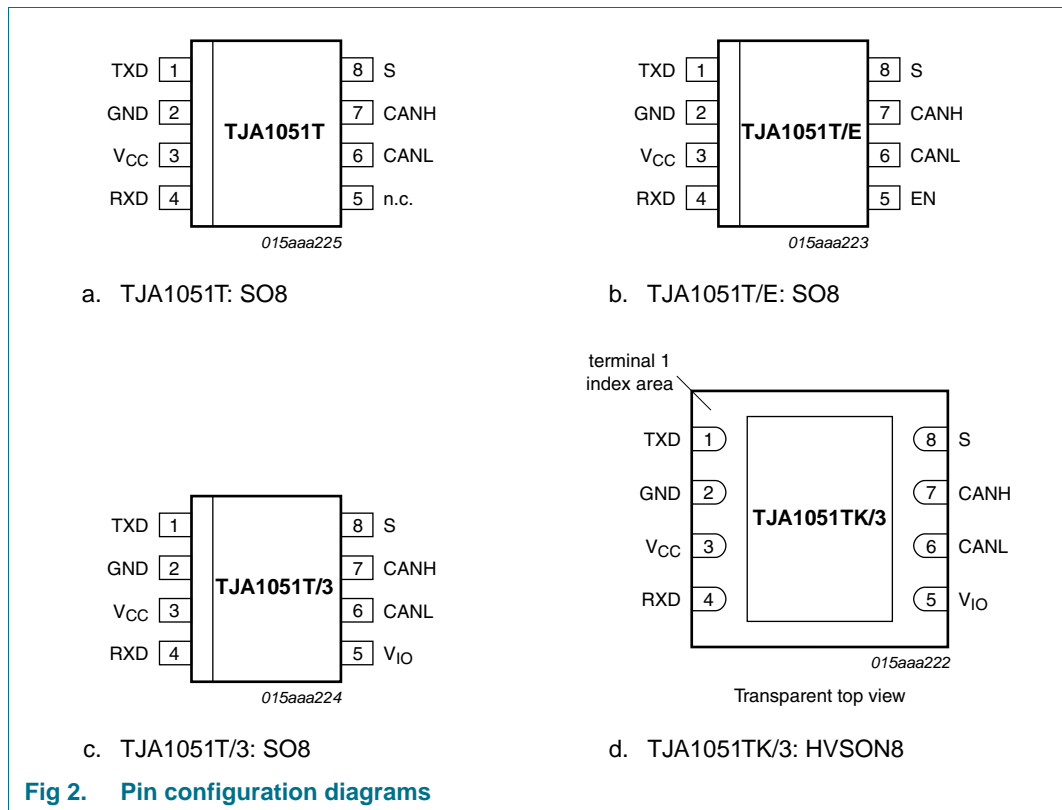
TXD 1
GND 2
$V_{CC}$ 3
RXD 4
TJA1051T
8 S
7 CANH
6 CANL
5 n.c.
015aaa225

a. TJA1051T: SO8

TXD 1
GND 2
$V_{CC}$ 3
RXD 4
TJA1051T/E
8 S
7 CANH
6 CANL
5 EN
015aaa223

b. TJA1051T/E: SO8

TXD 1
GND 2
$V_{CC}$ 3
RXD 4
TJA1051T/3
8 S
7 CANH
6 CANL
5 $V_{IO}$
015aaa224

c. TJA1051T/3: SO8

terminal 1 index area
TXD 1
GND 2
$V_{CC}$ 3
RXD 4
TJA1051TK/3
8 S
7 CANH
6 CANL
5 $V_{IO}$
015aaa222
Transparent top view

d. TJA1051TK/3: HVSON8

Fig 2. Pin configuration diagrams